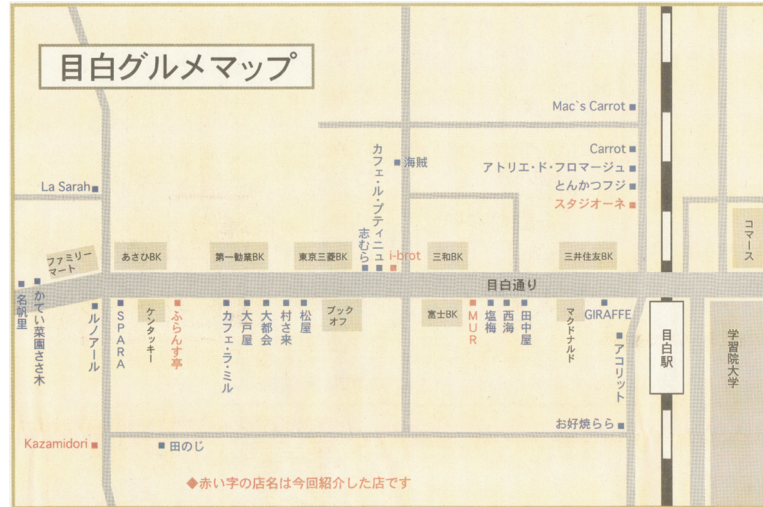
目白グルメマップ

Mac`s Carrot
Carrot
アトリエ・ド・フロマージュ
とんかつフジ
スタジオーネ

海賊
カフェ・ル・プティニュ
志むら
i-brot

La Sarah
ファミリーマート
あさひBK
第一勧業BK
東京三菱BK
三和BK
三井住友BK
コマース

目白通り

名帆里
かでい菜園さ木
ルノアール
SPARA
ケンタッキー
ふらんす亭
カフェ・ラ・ミル
大戸屋
大都会
村さ来
松屋
ブックオフ
富士BK
MUR
塩梅
西海
田中屋
マクドナルド
GIRAFFE
アコリット
お好焼らら

目白駅
学習院大学

Kazamidori
田のじ

◆赤い字の店名は今回紹介した店です